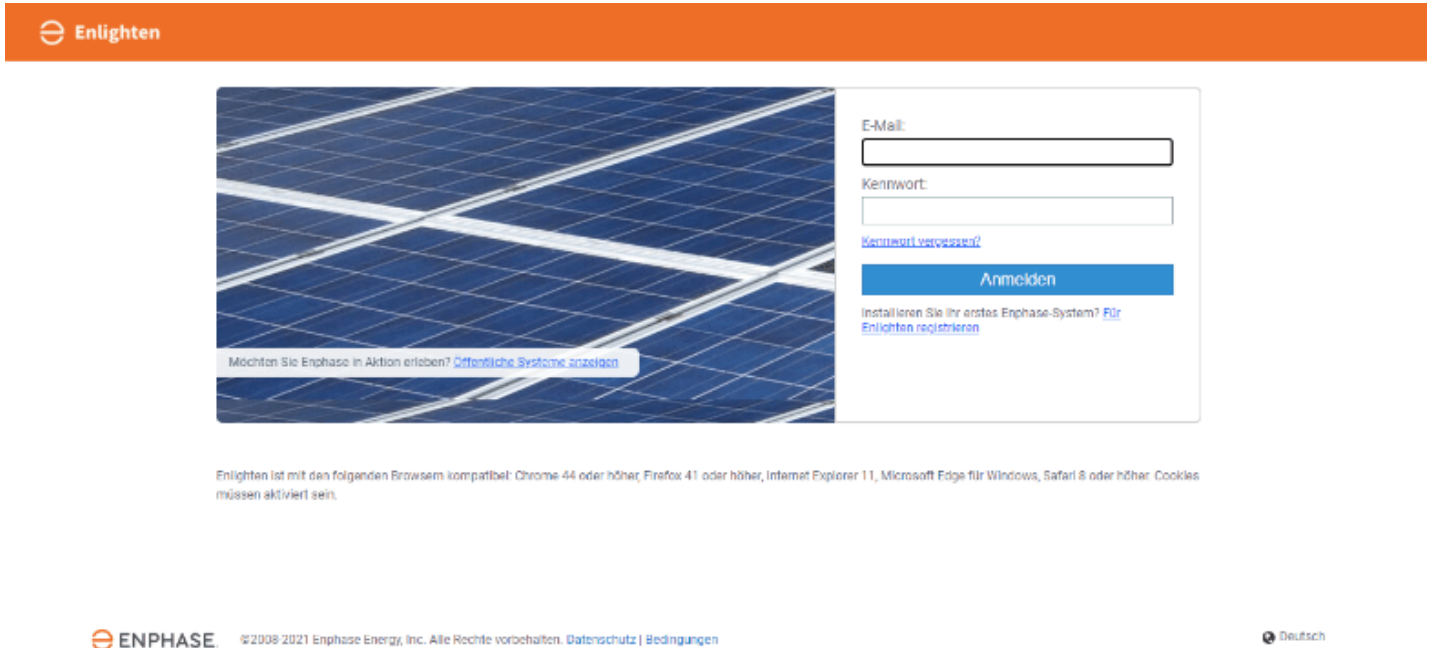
Enlighten

E-Mail:

Kennwort:

Kennwort vergessen?

Anmelden

Installieren Sie Ihr erstes Enphase-System? Für Enlighten registrieren

Möchten Sie Enphase in Aktion erleben? Öffentliche Systeme anzeigen

Enlighten ist mit den folgenden Browsern kompatibel: Chrome 44 oder höher, Firefox 41 oder höher, Internet Explorer 11, Microsoft Edge für Windows, Safari 8 oder höher. Cookies müssen aktiviert sein.

ENPHASE. ©2008-2021 Enphase Energy, Inc. Alle Rechte vorbehalten. Datenschutz | Bedingungen

Deutsch